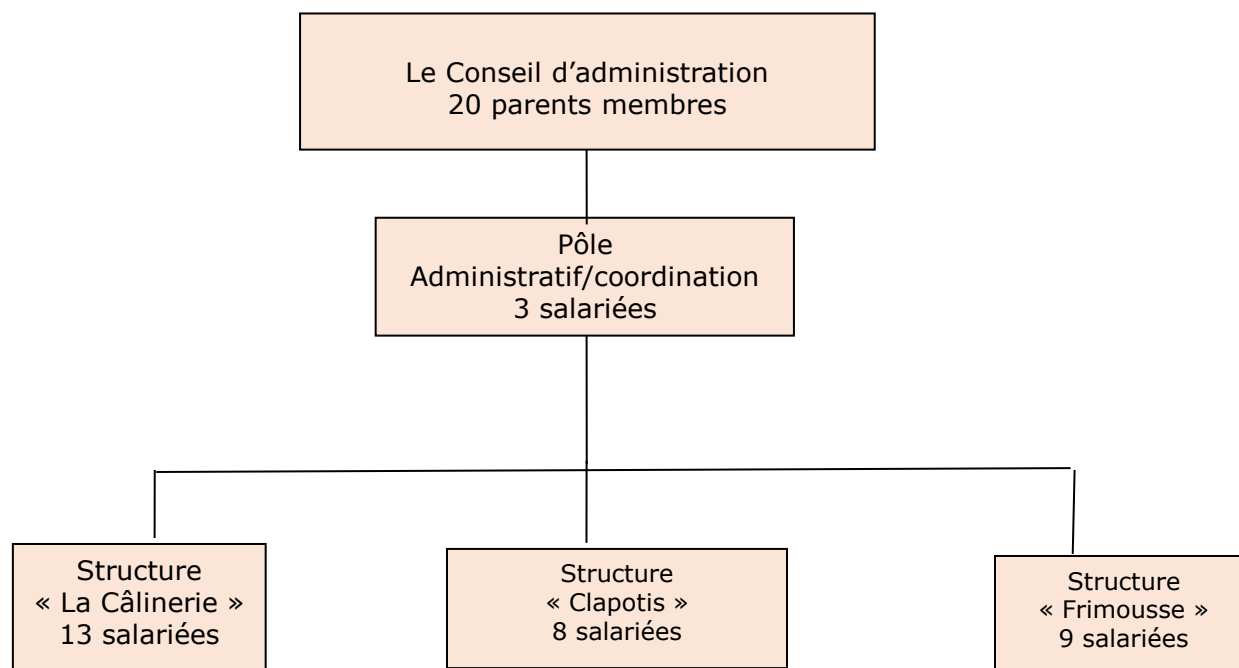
Le Conseil d’administration
20 parents membres

Pôle
Administratif/coordination
3 salariées

Structure
« La Câlinerie »
13 salariées

Structure
« Clapotis »
8 salariées

Structure
« Frimousse »
9 salariées